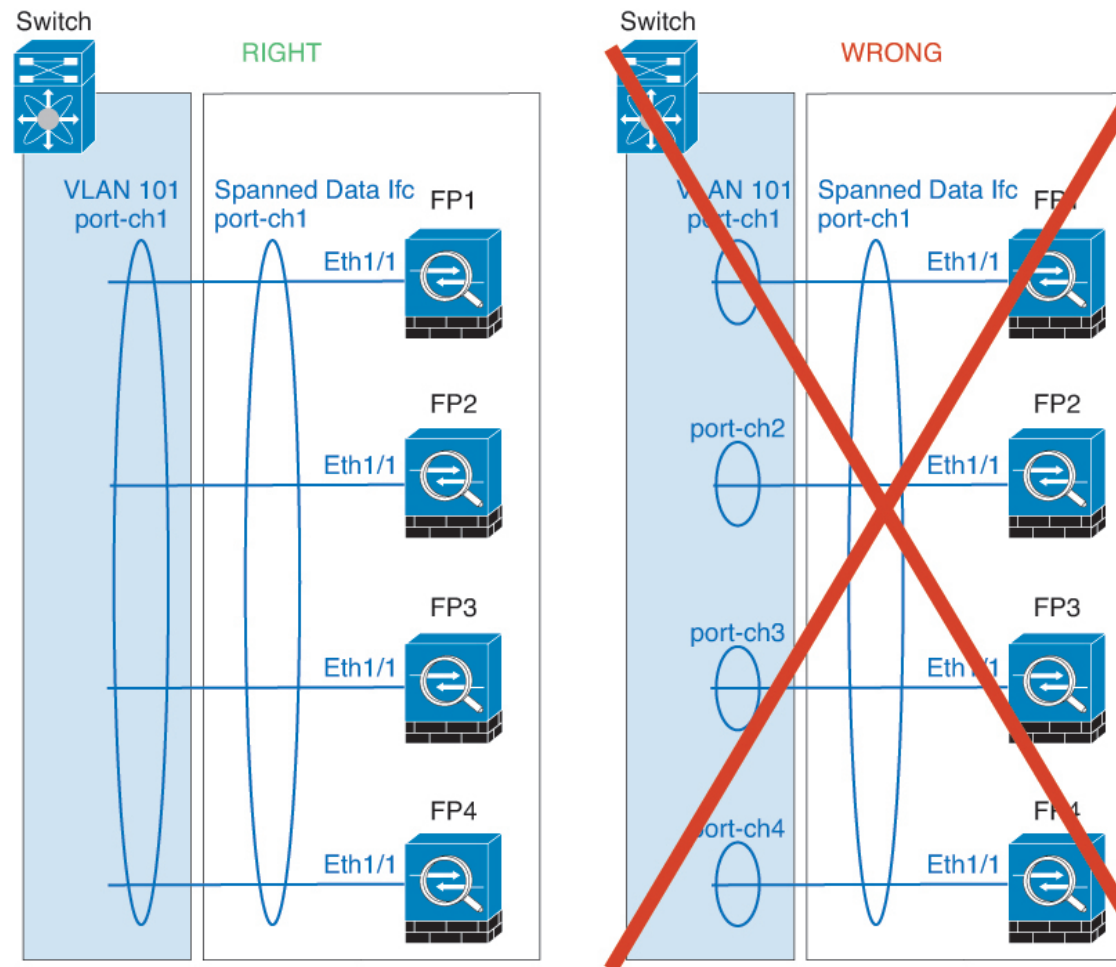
Switch

RIGHT

VLAN 101
port-ch1

Spanned Data Ifc
port-ch1

FP1

Eth1/1

FP2

Eth1/1

FP3

Eth1/1

FP4

Eth1/1

Switch

WRONG

VLAN 101
port-ch1

Spanned Data Ifc
port-ch1

FP1

Eth1/1

port-ch2

FP2

Eth1/1

port-ch3

FP3

Eth1/1

port-ch4

FP4

Eth1/1